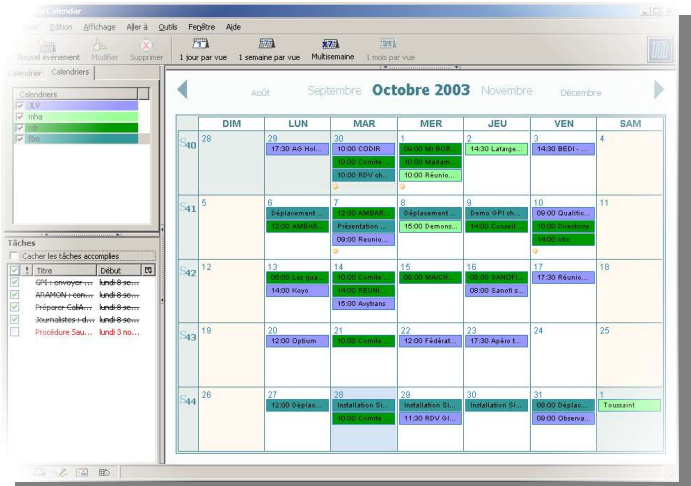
Calendar

Édition Affichage Aller à Outils Fenêtre Aide

Nouvel événement Modifier Supprimer 1 jour par vue 1 semaine par vue Multisemaine 1 mois par vue

Calendrier Calendriers

Calendriers
JLV
mha
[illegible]
fso

Août Septembre Octobre 2003 Novembre Décembre

| | DIM | LUN | MAR | MER | JEU | VEN | SAM |
|---|---|---|---|---|---|---|---|
| S40 | 28 | 29 17:30 AG Hol... | 30 10:00 CODIR 10:00 Comite 10:00 RDV ch... | 1 09:00 Mr BOR... 10:00 Madam... 10:00 Réunio... | 2 14:30 Lafarge... | 3 14:30 BEDI - ... | 4 |
| S41 | 5 | 6 Déplacement ... 12:00 AMBAR... | 7 12:00 AMBAR... Présentation ... 09:00 Réunio... | 8 Déplacement ... 15:00 Demons... | 9 Demo GPI ch... 14:00 Conseil | 10 09:00 Qualific... 10:00 Directoire 14:00 sfic | 11 |
| S42 | 12 | 13 09:00 Loc qua... 14:00 Keyo | 14 10:00 Comite ... 14:00 REUNI... 15:00 Axytrans | 15 08:00 MAICH... | 16 08:00 SANOFI... 08:00 Sanofi s... | 17 17:30 Réunio... | 18 |
| S43 | 19 | 20 12:00 Optium | 21 10:00 Comite ... | 22 12:00 Fédérat... | 23 17:30 Apéro t... | 24 | 25 |
| S44 | 26 | 27 12:00 Déplac... | 28 Installation Si... 10:00 Comite ... | 29 Installation Si... 11:30 RDV Gl... | 30 Installation Si... | 31 08:00 Déplac... 09:00 Observa... | 1 Toussaint |

Tâches
Cacher les tâches accomplies

| | ! | Titre | Début |
|---|---|---|---|
| ✓ | | GPI : envoyer ... | lundi 8 se... |
| ✓ | | ARAMON : con... | lundi 8 se... |
| ✓ | | Préparer CdA... | lundi 8 se... |
| ✓ | | Journalistes : d... | lundi 8 se... |
| | | Procédure Sau... | lundi 3 no... |